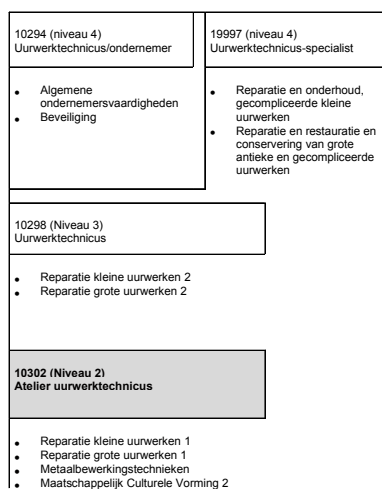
10294 (niveau 4)
Uurwerktechnicus/ondernemer

- Algemene ondernemersvaardigheden
- Beveiliging

19997 (niveau 4)
Uurwerktechnicus-specialist

- Reparatie en onderhoud, gecompliceerde kleine uurwerken
- Reparatie en restauratie en conservering van grote antieke en gecompliceerde uurwerken

10298 (Niveau 3)
Uurwerktechnicus

- Reparatie kleine uurwerken 2
- Reparatie grote uurwerken 2

**10302 (Niveau 2)**
**Atelier uurwerktechnicus**

- Reparatie kleine uurwerken 1
- Reparatie grote uurwerken 1
- Metaalbewerkingstechnieken
- Maatschappelijk Culturele Vorming 2